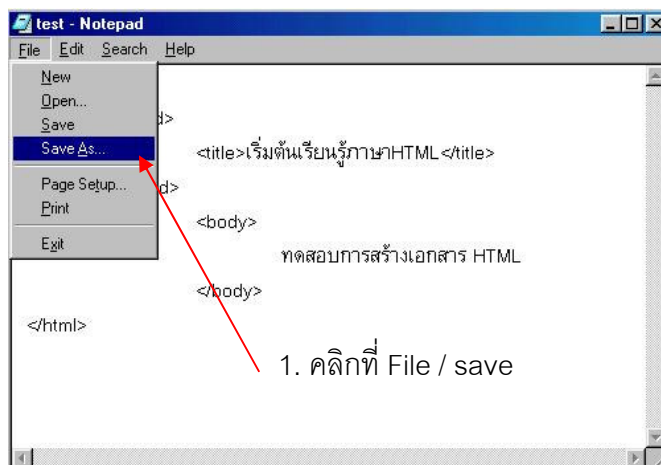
test - Notepad

File Edit Search Help

New
Open...
Save
Save As...
Page Setup...
Print
Exit

d>

<title>เริ่มต้นเรียนรู้ภาษาHTML</title>

d>

<body>

ทดสอบการสร้างเอกสาร HTML

</body>

</html>

1. คลิกที่ File / save